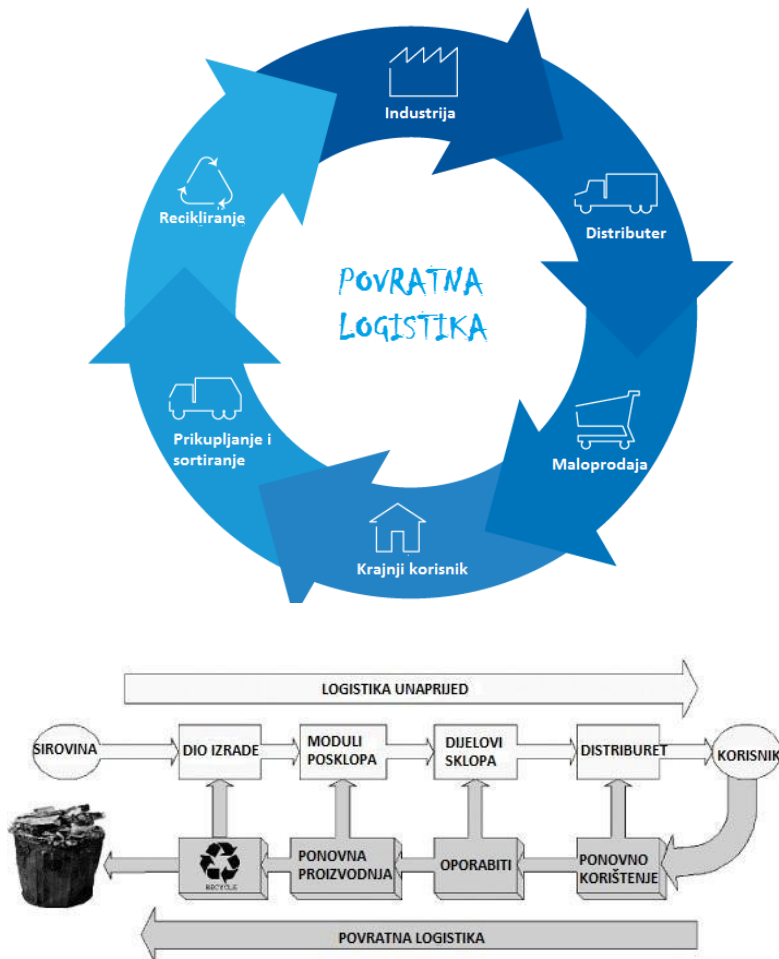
Industrija

Distributer

Maloprodaja

Krajnji korisnik

Prikupljanje i sortiranje

Recikliranje

POVRATNA LOGISTIKA

LOGISTIKA UNAPRIJED

SIROVINA

DIO IZRADE

MODULI POSKLOPA

DIJELOVI SKLOPA

DISTRIBURET

KORISNIK

RECYCLE

PONOVNA PROIZVODNJA

OPORABITI

PONOVNO KORIŠTENJE

POVRATNA LOGISTIKA